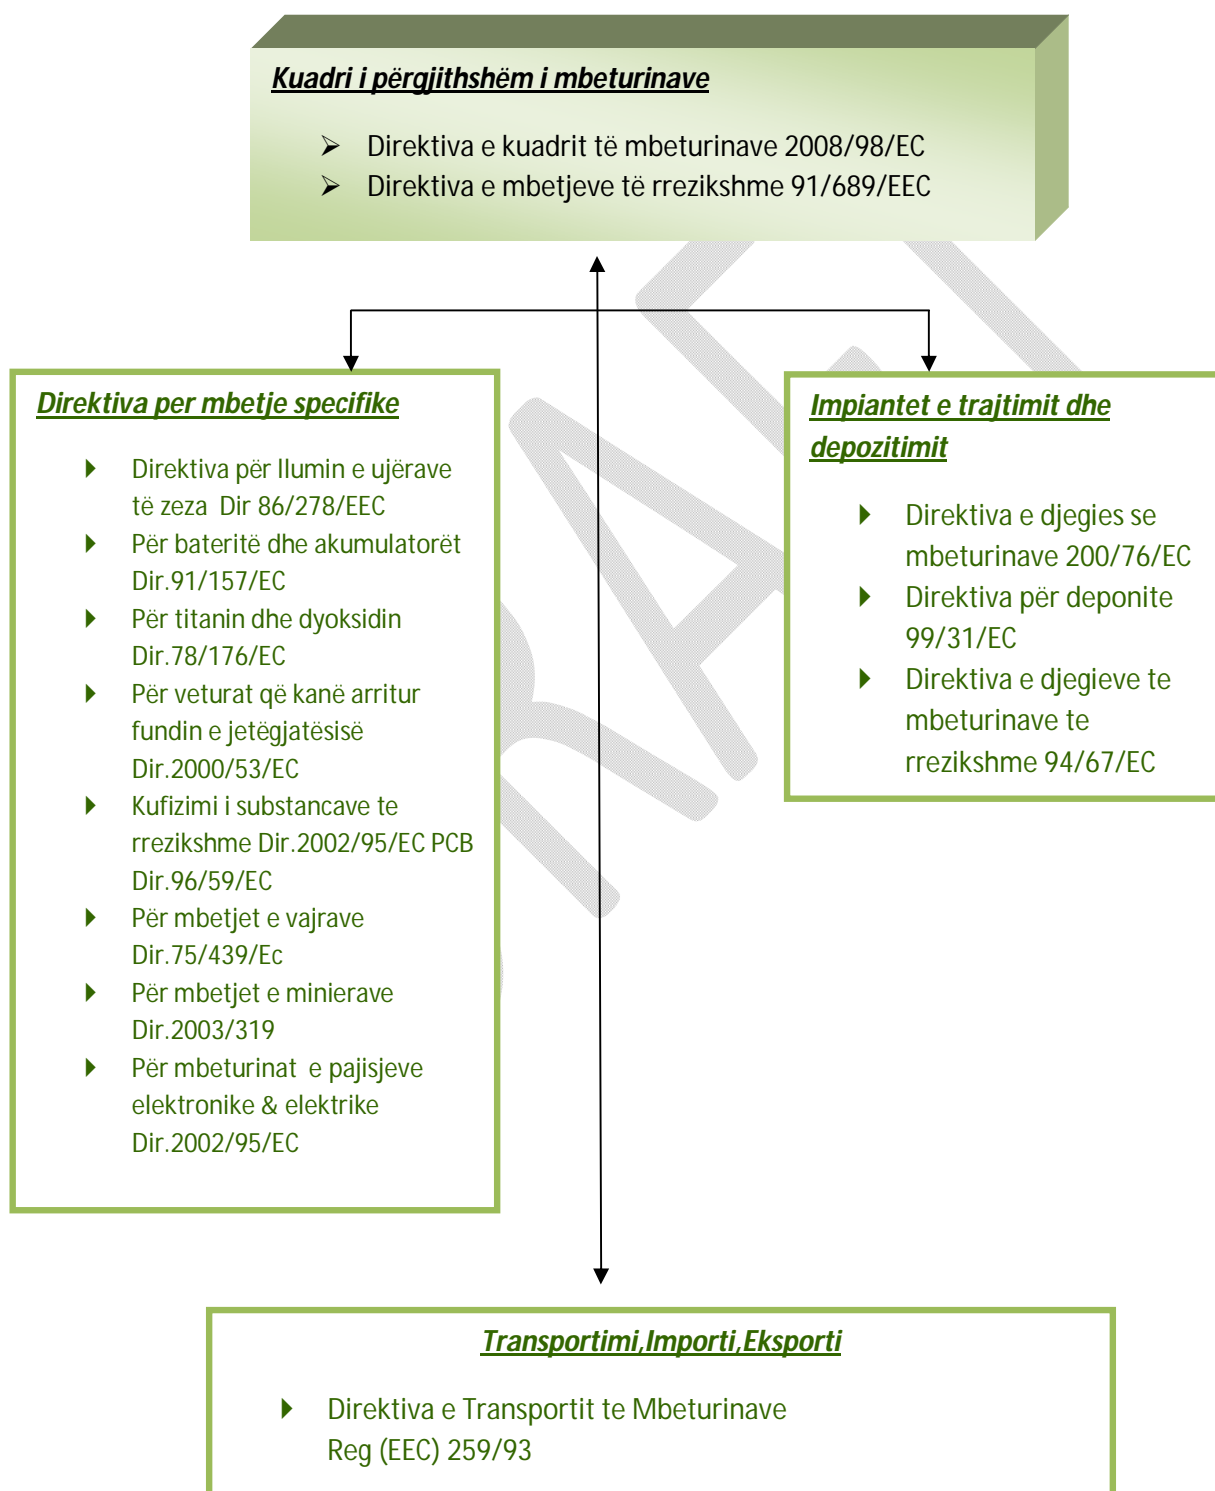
Kuadri i përgjithshëm i mbeturinave

- Direktiva e kuadrit të mbeturinave 2008/98/EC
- Direktiva e mbetjeve të rrezikshme 91/689/EEC

Direktiva per mbetje specifike

- Direktiva për llumin e ujërave të zeza Dir 86/278/EEC
- Për bateritë dhe akumulatorët Dir.91/157/EC
- Për titanin dhe dyoksidin Dir.78/176/EC
- Për veturat që kanë arritur fundin e jetëgjatësisë Dir.2000/53/EC
- Kufizimi i substancave te rrezikshme Dir.2002/95/EC PCB Dir.96/59/EC
- Për mbetjet e vajrave Dir.75/439/Ec
- Për mbetjet e minierave Dir.2003/319
- Për mbeturinat e pajisjeve elektronike & elektrike Dir.2002/95/EC

Impiantet e trajtimit dhe depozitimit

- Direktiva e djegies se mbeturinave 200/76/EC
- Direktiva për deponite 99/31/EC
- Direktiva e djegieve te mbeturinave te rrezikshme 94/67/EC

Transportimi,Importi,Eksporti

- Direktiva e Transportit te Mbeturinave Reg (EEC) 259/93